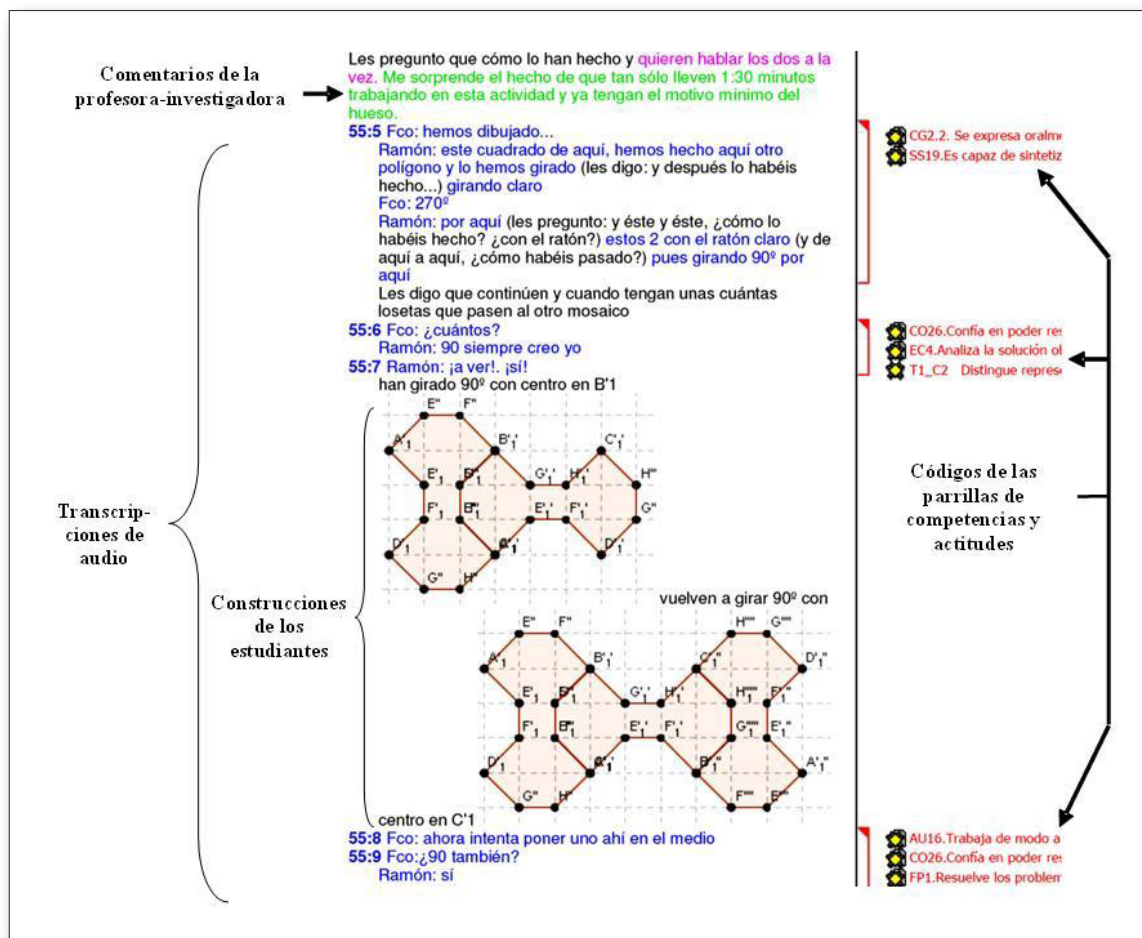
Comentarios de la profesora-investigadora

Les pregunto que cómo lo han hecho y quieren hablar los dos a la vez. Me sorprende el hecho de que tan sólo lleven 1:30 minutos trabajando en esta actividad y ya tengan el motivo mínimo del hueso.

55:5 Fco: hemos dibujado...
Ramón: este cuadrado de aquí, hemos hecho aquí otro polígono y lo hemos girado (les digo: y después lo habéis hecho...) girando claro
Fco: 270º
Ramón: por aquí (les pregunto: y éste y éste, ¿cómo lo habéis hecho? ¿con el ratón?) estos 2 con el ratón claro (y de aquí a aquí, ¿cómo habéis pasado?) pues girando 90º por aquí
Les digo que continúen y cuando tengan unas cuántas losetas que pasen al otro mosaico
55:6 Fco: ¿cuántos?
Ramón: 90 siempre creo yo
55:7 Ramón: ¡a ver!. ¡sí!
han girado 90º con centro en B'1

E'' F'' A'1 B'1' C'1 E'1 G'1' H'1' H''' F'1 B''1 E'1' F'1' G'' D'1 A''1 D'1' G'' H''

vuelven a girar 90º con

E'' F'' A'1 B'1' H'''' G''' C'1'' D'1'' E'1 B''1 G'1' H'1' H'''1 F'1'' F'1 B''1 E'1' F'1' G''''1 E'1'' D'1 A''1 B''1 A'1'' G'' H'' F''' E'''

centro en C'1
55:8 Fco: ahora intenta poner uno ahí en el medio
55:9 Fco:¿90 también?
Ramón: sí

Transcripciones de audio

Construcciones de los estudiantes

CG2.2. Se expresa oralm
SS19.Es capaz de sintetiz
CO26.Confía en poder re
EC4.Analiza la solución o
T1_C2 Distingue repres
AU16.Trabaja de modo a
CO26.Confía en poder re
FP1.Resuelve los problem

Códigos de las parrillas de competencias y actitudes